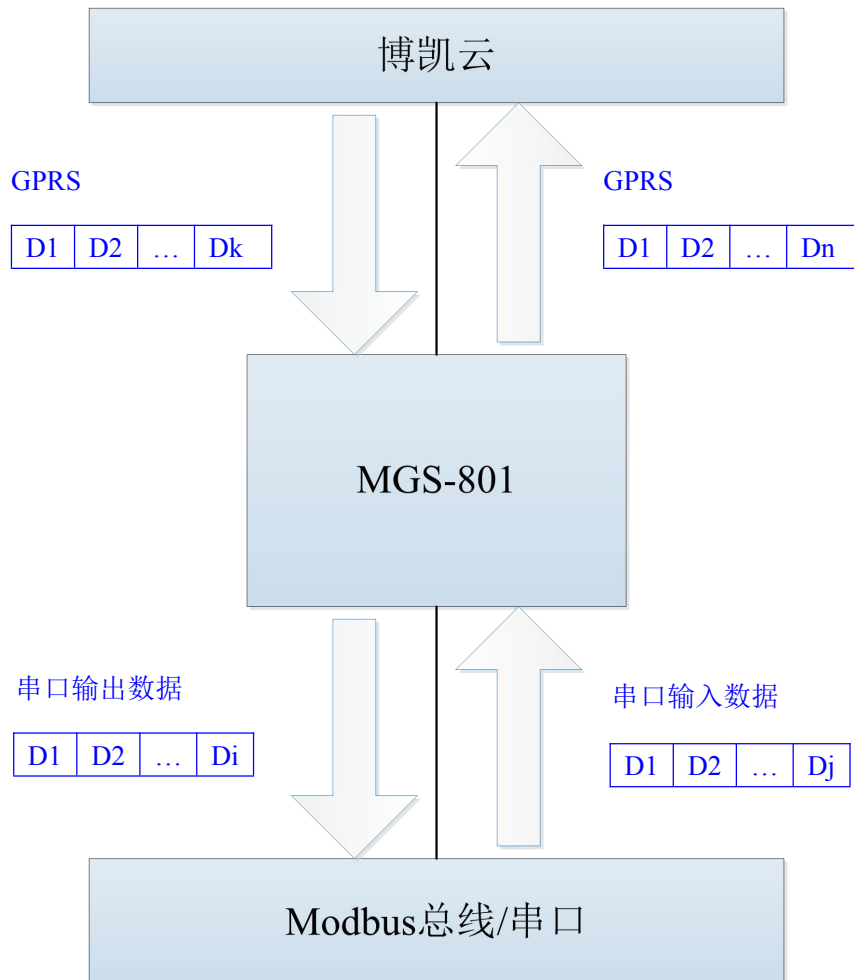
博凯云

GPRS

| D1 | D2 | … | Dk |
|---|---|---|---|

GPRS

| D1 | D2 | … | Dn |
|---|---|---|---|

MGS-801

串口输出数据

| D1 | D2 | … | Di |
|---|---|---|---|

串口输入数据

| D1 | D2 | … | Dj |
|---|---|---|---|

Modbus总线/串口